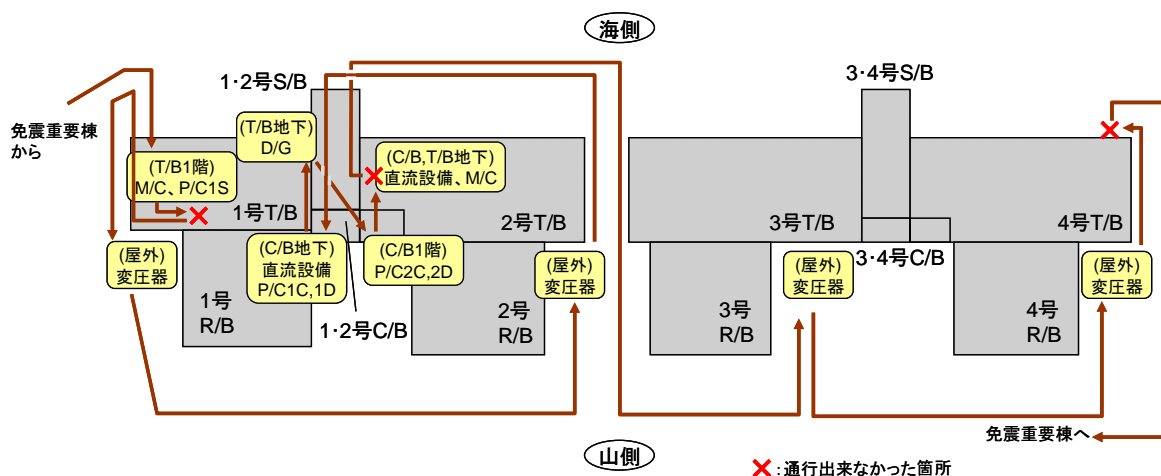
海側

1·2号S/B

3·4号S/B

免震重要棟から

(T/B地下)
D/G

(T/B1階)
M/C、P/C1S

(C/B,T/B地下)
直流設備、M/C

1号T/B

2号T/B

3号T/B

4号T/B

(屋外)
変圧器

(C/B地下)
直流設備
P/C1C,1D

(C/B1階)
P/C2C,2D

(屋外)
変圧器

(屋外)
変圧器

3·4号C/B

(屋外)
変圧器

1号
R/B

2号
R/B

3号
R/B

4号
R/B

1·2号C/B

免震重要棟へ

山側

✕:通行出来なかった箇所